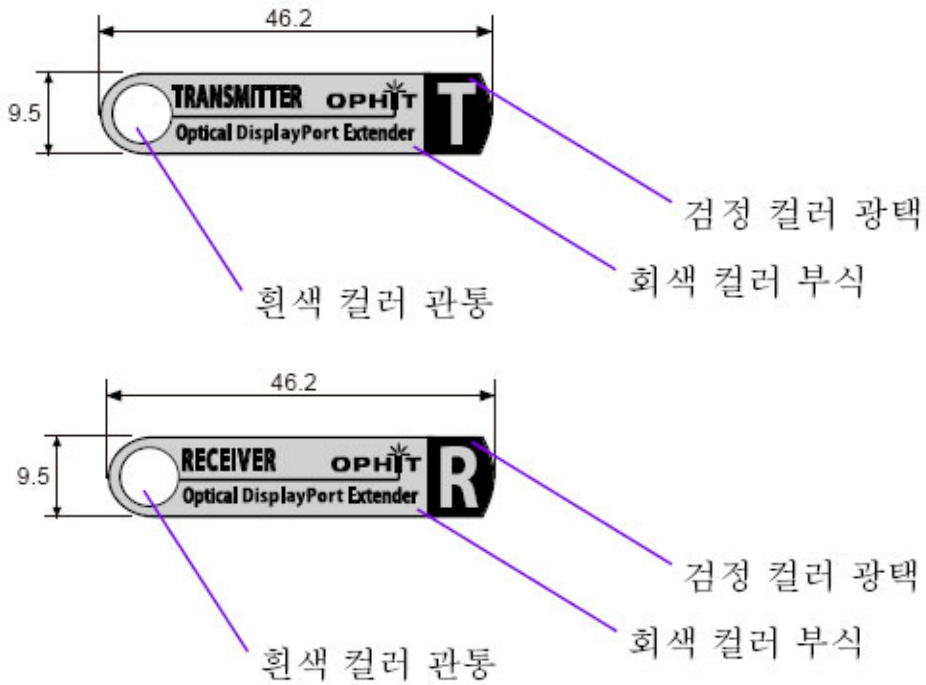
46.2

9.5

TRANSMITTER OPHIT T

Optical DisplayPort Extender

검정 컬러 광택

회색 컬러 부식

흰색 컬러 관통

46.2

9.5

RECEIVER OPHIT R

Optical DisplayPort Extender

검정 컬러 광택

회색 컬러 부식

흰색 컬러 관통